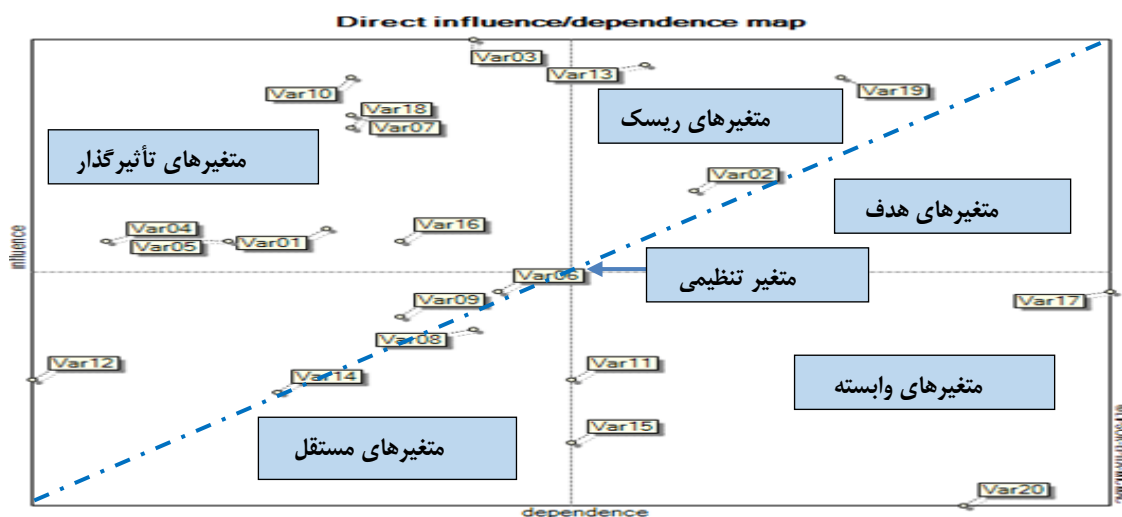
Direct influence/dependence map

Var03
Var13
Var19
Var10
Var18
Var07
متغیرهای ریسک
متغیرهای تأثیرگذار
Var02
متغیرهای هدف
Var04
Var05
Var01
Var16
influence
Var06
متغیر تنظیمی
Var09
Var17
Var08
Var12
Var11
Var14
متغیرهای وابسته
Var15
متغیرهای مستقل
Var20
dependence
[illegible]